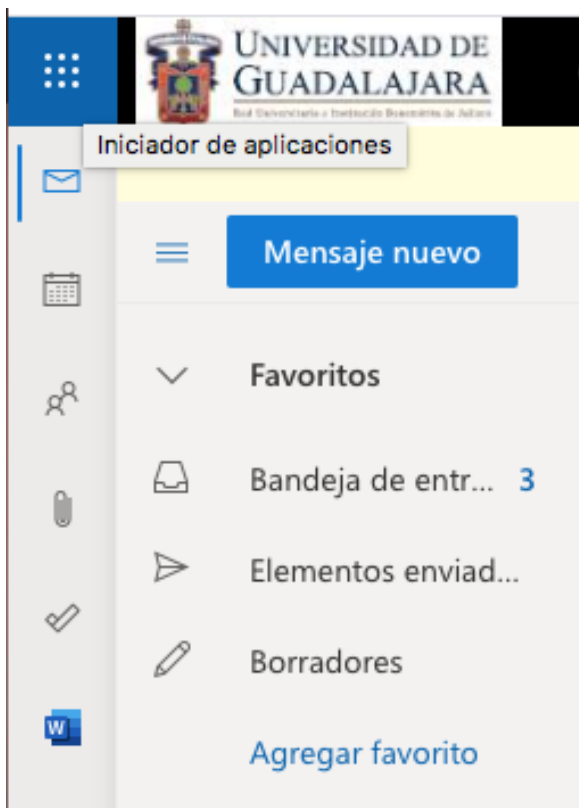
UNIVERSIDAD DE GUADALAJARA
Red Universitaria e Institución Benemérita de Jalisco

Iniciador de aplicaciones

Mensaje nuevo

Favoritos

Bandeja de entr... 3

Elementos enviad...

Borradores

Agregar favorito

W